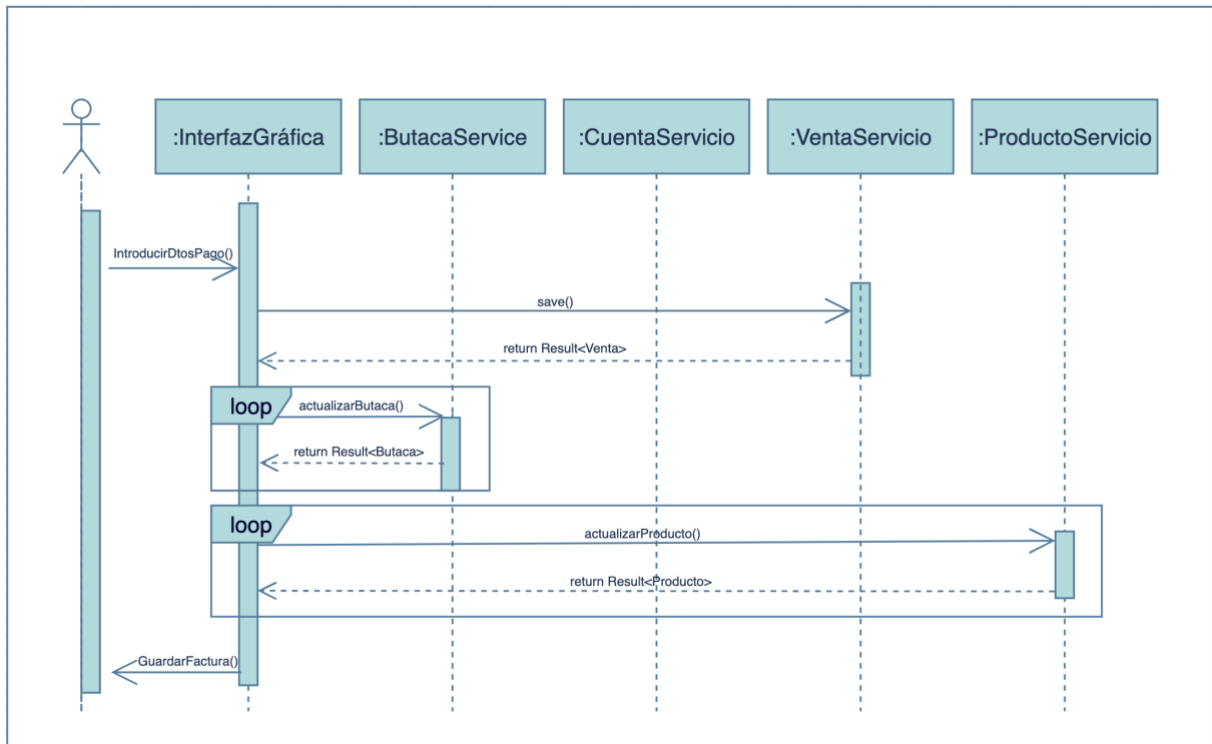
:InterfazGráfica

:ButacaService

:CuentaServicio

:VentaServicio

:ProductoServicio

IntroducirDtosPago()

save()

return Result<Venta>

loop

actualizarButaca()

return Result<Butaca>

loop

actualizarProducto()

return Result<Producto>

GuardarFactura()